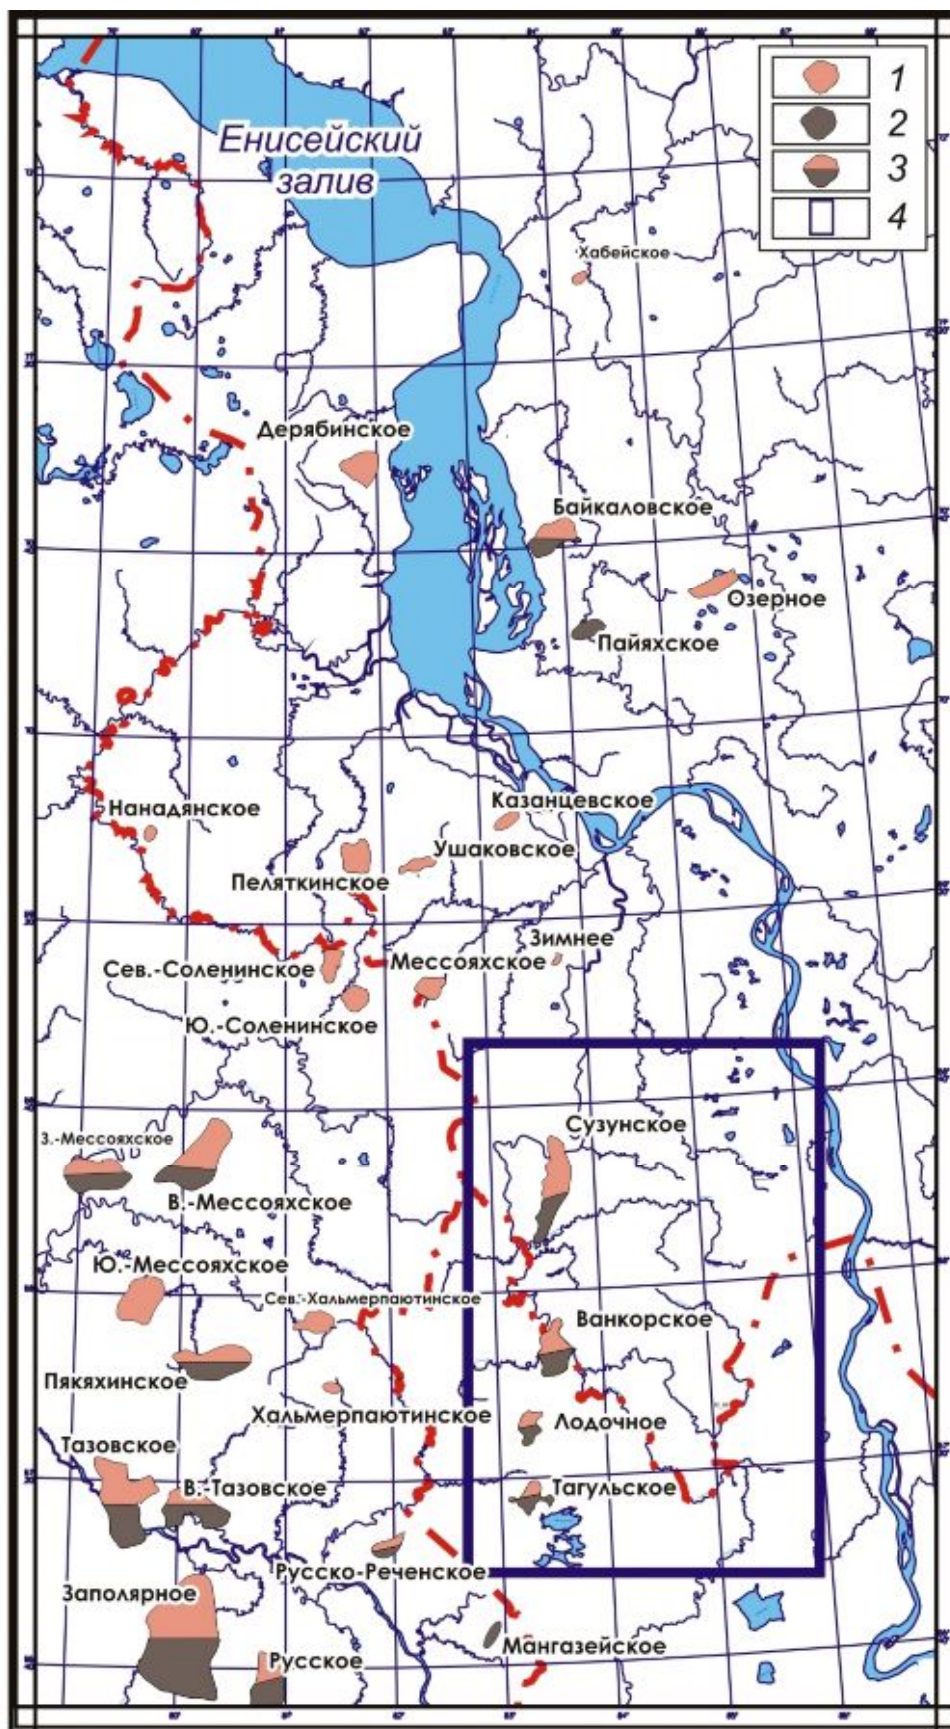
1
2
3
4

Енисейский залив

Хабейское
Дерябинское
Байкаловское
Озерное
Пайяхское
Казанцевское
Нанадянское
Ушаковское
Пеляткинское
Зимнее
Сев.-Соленинское
Мессояхское
Ю.-Соленинское
З.-Мессояхское
Сузунское
В.-Мессояхское
Ю.-Мессояхское
Сев.-Хальмерпаютинское
Ванкорское
Пякяхинское
Хальмерпаютинское
Лодочное
Тазовское
В.-Тазовское
Тагульское
Русско-Реченское
Заполярное
Мангазейское
Русское